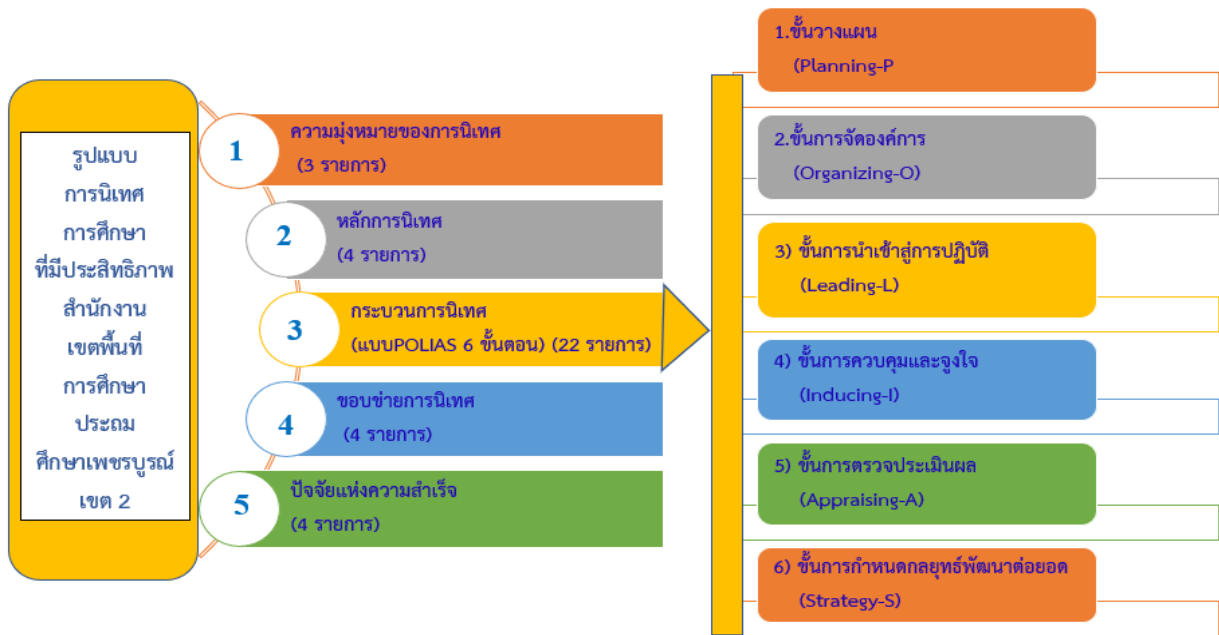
รูปแบบ
การนิเทศ
การศึกษา
ที่มีประสิทธิภาพ
สำนักงาน
เขตพื้นที่
การศึกษา
ประถม
ศึกษาเพชรบูรณ์
เขต 2

1 ความมุ่งหมายของการนิเทศ (3 รายการ)

2 หลักการนิเทศ (4 รายการ)

3 กระบวนการนิเทศ (แบบPOLIAS 6 ขั้นตอน) (22 รายการ)

4 ขอบข่ายการนิเทศ (4 รายการ)

5 ปัจจัยแห่งความสำเร็จ (4 รายการ)

1.ขั้นวางแผน (Planning-P

2.ขั้นการจัดองค์การ (Organizing-O)

3) ขั้นการนำเข้าสู่การปฏิบัติ (Leading-L)

4) ขั้นการควบคุมและจูงใจ (Inducing-I)

5) ขั้นการตรวจประเมินผล (Appraising-A)

6) ขั้นการกำหนดกลยุทธ์พัฒนาต่อยอด (Strategy-S)